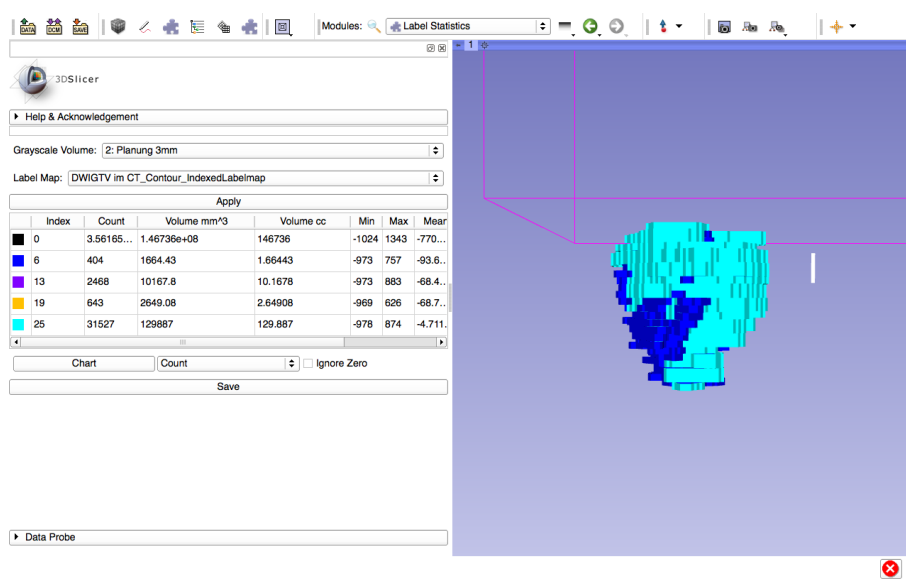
DATA DCM SAVE

Modules: Label Statistics

3DSlicer

Help & Acknowledgement

Grayscale Volume: 2: Planung 3mm

Label Map: DWIGTV im CT_Contour_IndexedLabelmap

Apply

| | Index | Count | Volume mm^3 | Volume cc | Min | Max | Mear |
|---|---|---|---|---|---|---|---|
| | 0 | 3.56165... | 1.46736e+08 | 146736 | -1024 | 1343 | -770.... |
| | 6 | 404 | 1664.43 | 1.66443 | -973 | 757 | -93.6... |
| | 13 | 2468 | 10167.8 | 10.1678 | -973 | 883 | -68.4... |
| | 19 | 643 | 2649.08 | 2.64908 | -969 | 626 | -68.7... |
| | 25 | 31527 | 129887 | 129.887 | -978 | 874 | -4.711... |

Chart | Count | Ignore Zero

Save

Data Probe

1